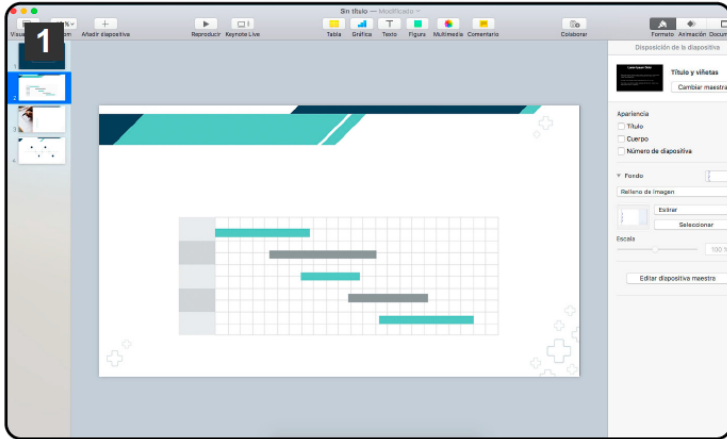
1

Visua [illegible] om Añadir diapositiva Reproducir Keynote Live

Sin título — Modificado

Tabla Gráfica Texto Figura Multimedia Comentario Colaborar Formato Animación Docum

Disposición de la diapositiva

Título y viñetas

Cambiar maestra

Apariencia

Título

Cuerpo

Número de diapositiva

Fondo

Relleno de imagen

Estirar

Seleccionar

Escala

100

Editar diapositiva maestra